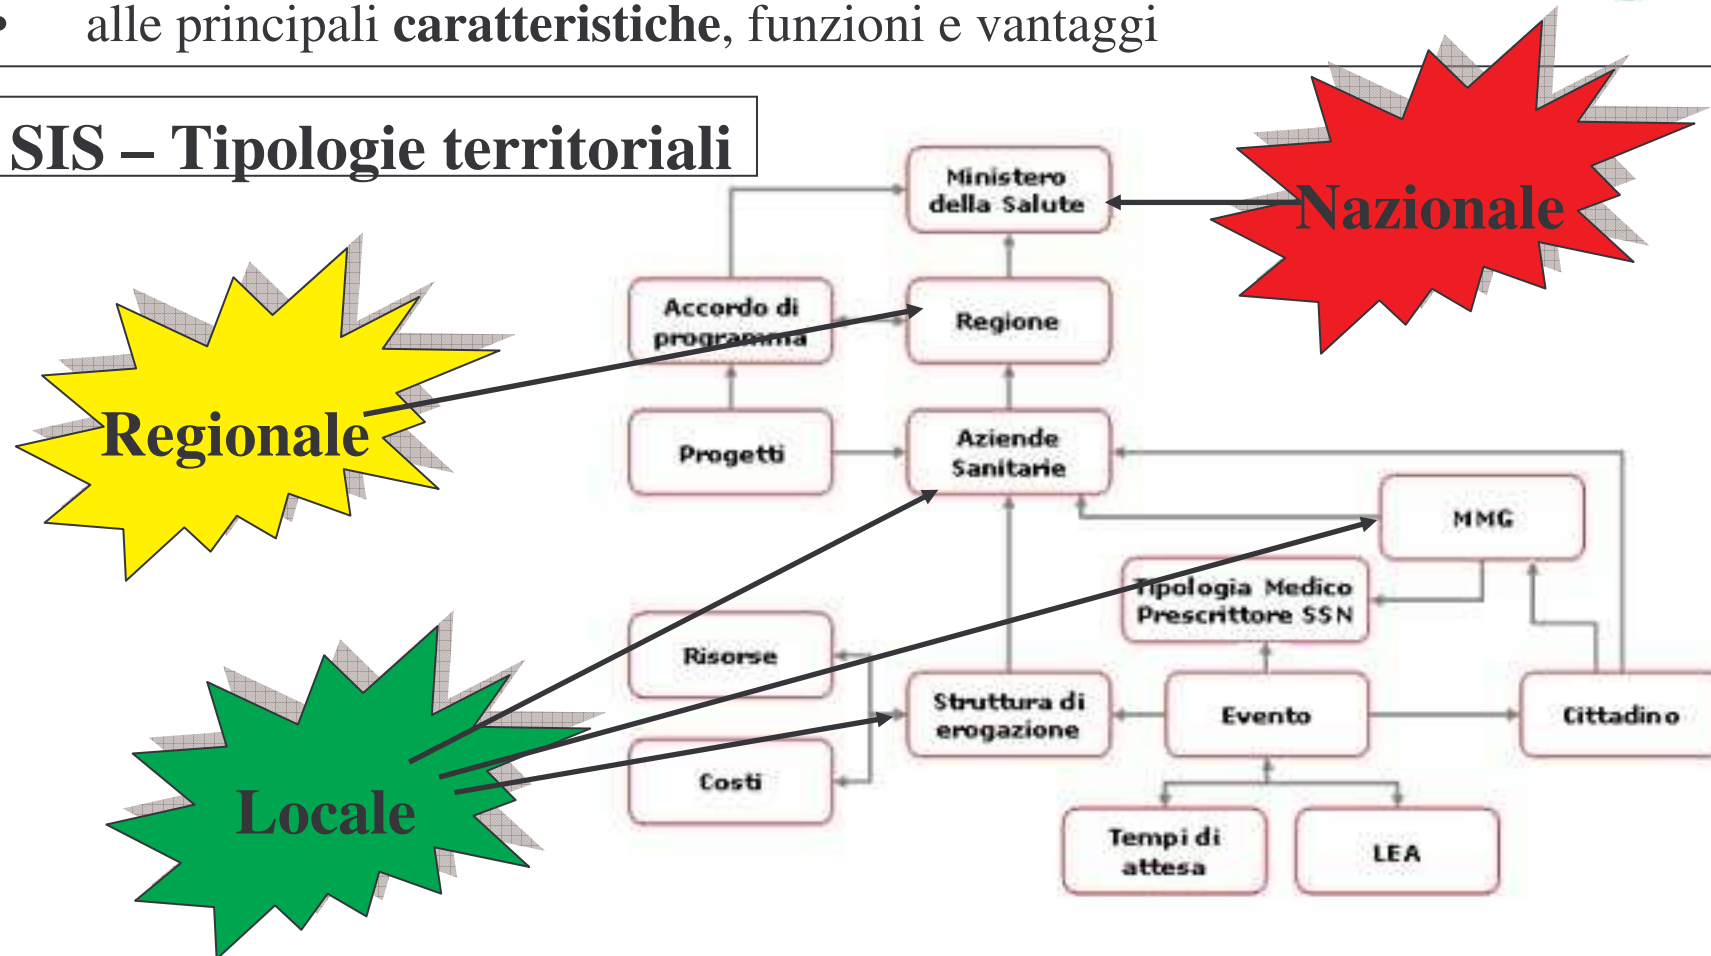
• alle principali **caratteristiche**, funzioni e vantaggi

SIS – Tipologie territoriali

Ministero della Salute

Nazionale

Accordo di programma

Regione

Regionale

Progetti

Aziende Sanitarie

MMG

Tipologia Medico Prescrittore SSN

Risorse

Struttura di erogazione

Evento

Cittadino

Costi

Locale

Tempi di attesa

LEA